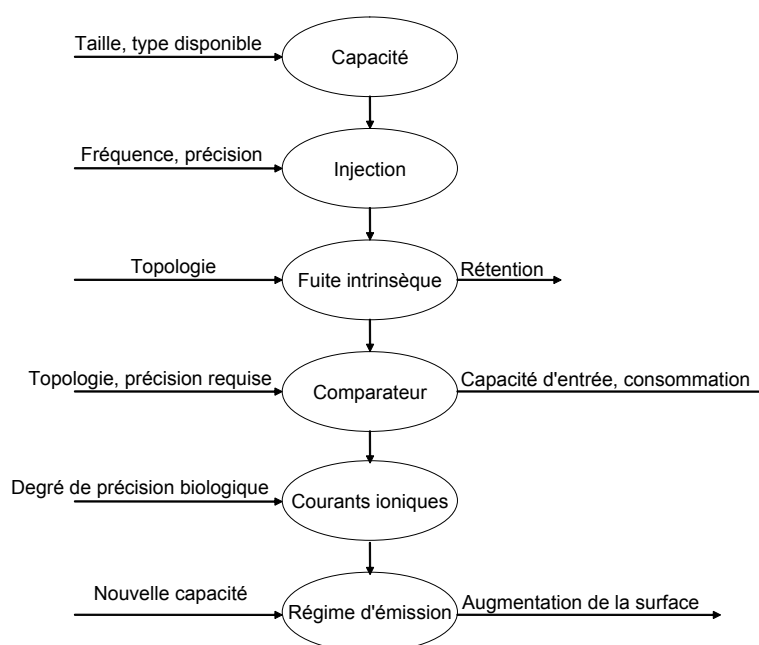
Taille, type disponible
Capacité

Fréquence, précision
Injection

Topologie
Fuite intrinsèque
Rétention

Topologie, précision requise
Comparateur
Capacité d'entrée, consommation

Degré de précision biologique
Courants ioniques

Nouvelle capacité
Régime d'émission
Augmentation de la surface